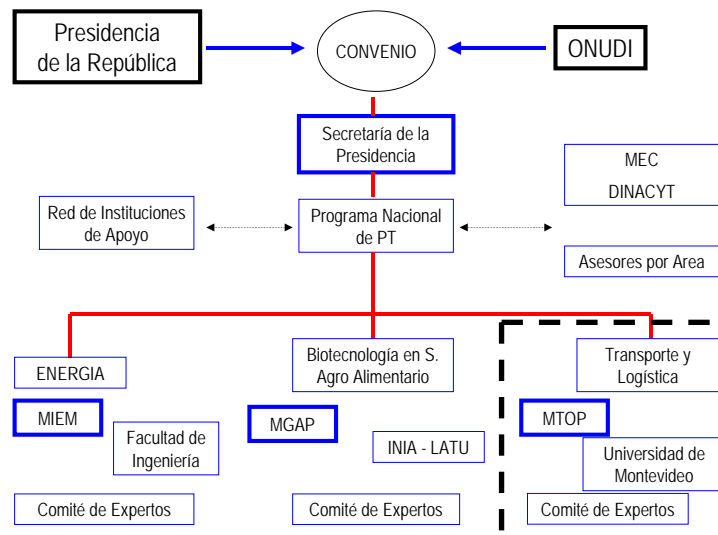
Presidencia de la República

CONVENIO

ONUDI

Secretaría de la Presidencia

MEC

DINACYT

Red de Instituciones de Apoyo

Programa Nacional de PT

Asesores por Area

ENERGIA

Biotecnología en S. Agro Alimentario

Transporte y Logística

MIEM

Facultad de Ingeniería

MGAP

INIA - LATU

MTOP

Universidad de Montevideo

Comité de Expertos

Comité de Expertos

Comité de Expertos